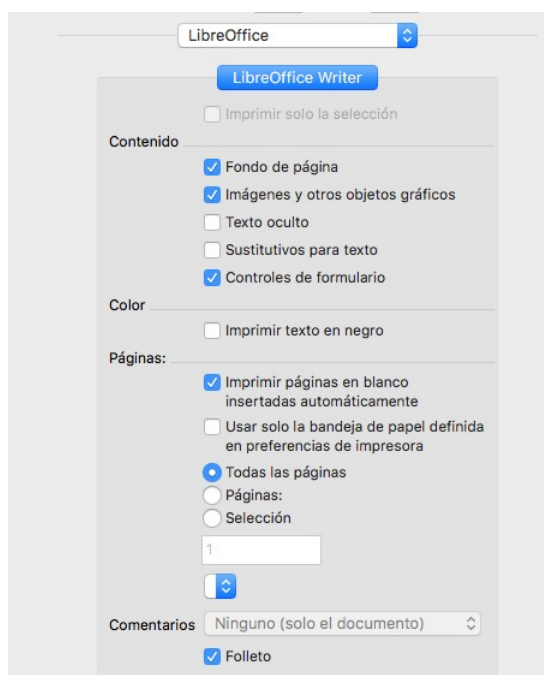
LibreOffice

LibreOffice Writer

Imprimir solo la selección

Contenido

Fondo de página

Imágenes y otros objetos gráficos

Texto oculto

Sustitutivos para texto

Controles de formulario

Color

Imprimir texto en negro

Páginas:

Imprimir páginas en blanco insertadas automáticamente

Usar solo la bandeja de papel definida en preferencias de impresora

Todas las páginas

Páginas:

Selección

1

Comentarios

Ninguno (solo el documento)

Folleto